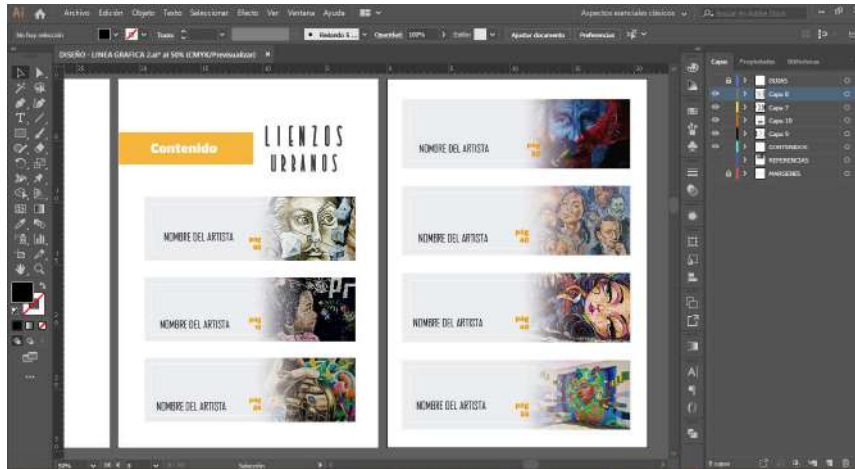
Ai

Archivo Edición Objeto Texto Seleccionar Efecto Ver Ventana Ayuda

Aspectos esenciales clásicos

Buscar en Adobe Stock

No hay selección

Trazo

Redondo 5...

Opacidad: 100%

Estilo:

Ajustar documento

Preferencias

DISEÑO - LINEA GRAFICA 2.ai* al 50% (CMYK/Previsualizar)

Contenido

LIENZOS URBANOS

NOMBRE DEL ARTISTA

pág 00

NOMBRE DEL ARTISTA

pág 00

NOMBRE DEL ARTISTA

pág 00

NOMBRE DEL ARTISTA

pág 00

NOMBRE DEL ARTISTA

pág 00

NOMBRE DEL ARTISTA

pág 00

NOMBRE DEL ARTISTA

pág 00

Capas

Propiedades

Bibliotecas

GUIAS

Capa 8

Capa 7

Capa 10

Capa 9

CONTENIDOS

REFERENCIAS

MARGENES

50%

Selección

8 capas